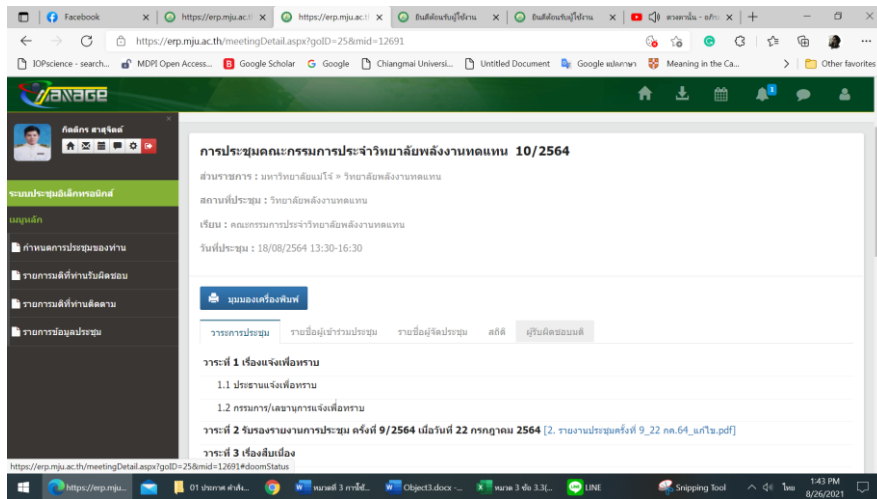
Facebook
https://erp.mju.ac.th
https://erp.mju.ac.th
ยินดีต้อนรับผู้ใช้งาน
ยินดีต้อนรับผู้ใช้งาน
สวดมนต์ - อภิ...

https://erp.mju.ac.th/meetingDetail.aspx?goID=25&mid=12691

IOPscience - search...
MDPI Open Access...
Google Scholar
Google
Chiangmai Universi...
Untitled Document
Google แปลภาษา
Meaning in the Ca...
Other favorites

Manage

กิตติภัทร ดาสุจิตต์

ระบบประชุมอิเล็กทรอนิกส์
เมนูหลัก
กำหนดการประชุมของท่าน
รายการมติที่ท่านรับผิดชอบ
รายการมติที่ท่านติดตาม
รายการข้อมูลประชุม

การประชุมคณะกรรมการประจำวิทยาลัยพลังงานทดแทน 10/2564

ส่วนราชการ : มหาวิทยาลัยแม่โจ้ » วิทยาลัยพลังงานทดแทน

สถานที่ประชุม : วิทยาลัยพลังงานทดแทน

เรียน : คณะกรรมการประจำวิทยาลัยพลังงานทดแทน

วันที่ประชุม : 18/08/2564 13:30-16:30

มุมมองเครื่องพิมพ์

วาระการประชุม | รายชื่อผู้เข้าร่วมประชุม | รายชื่อผู้จัดประชุม | สถิติ | ผู้รับผิดชอบมติ

วาระที่ 1 เรื่องแจ้งเพื่อทราบ
1.1 ประธานแจ้งเพื่อทราบ
1.2 กรรมการ/เลขานุการแจ้งเพื่อทราบ
วาระที่ 2 รับรองรายงานการประชุม ครั้งที่ 9/2564 เมื่อวันที่ 22 กรกฎาคม 2564 [2. รายงานประชุมครั้งที่ 9_22 กค.64_แก้ไข.pdf]
วาระที่ 3 เรื่องสืบเนื่อง

https://erp.mju.ac.th/meetingDetail.aspx?goID=25&mid=12691#doomStatus

https://erp.mju...
01 ประกาศ ตำแห...
หมวดที่ 3 การใช้...
Object3.docx -...
หมวด 3 ข้อ 3.3(...
LINE
Snipping Tool
ไทย
1:43 PM
8/26/2021